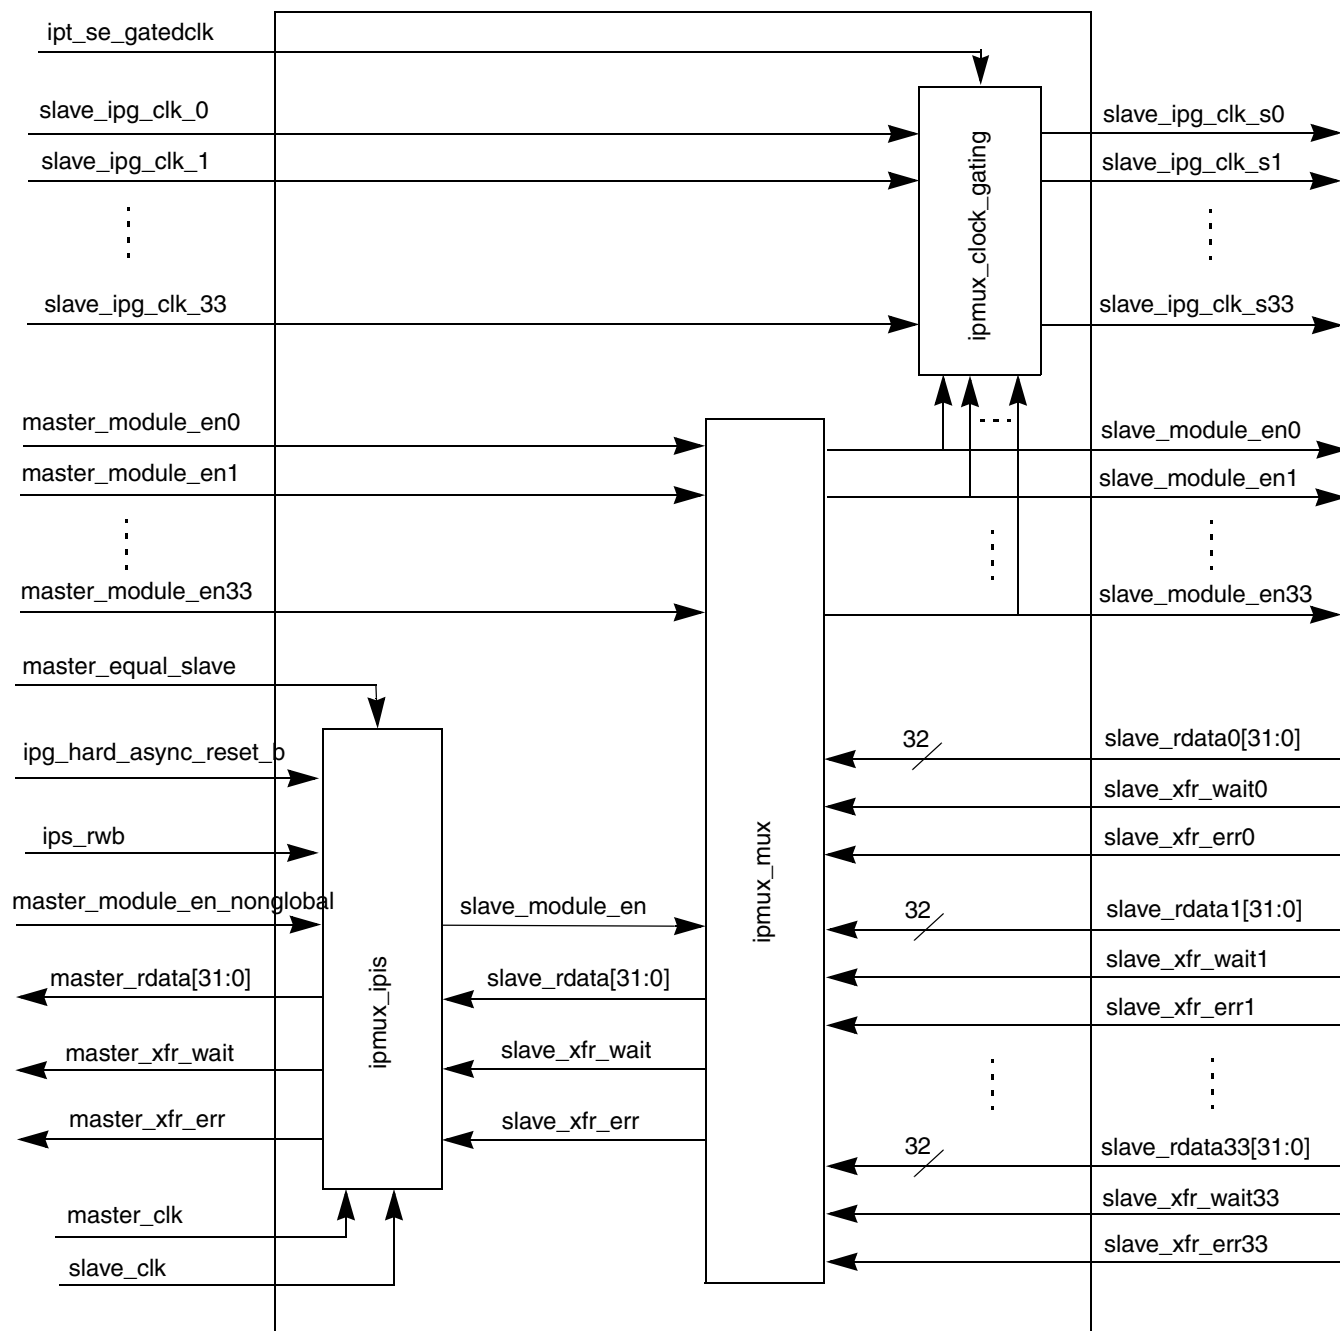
ipt_se_gatedclk

slave_ipg_clk_0

slave_ipg_clk_1

slave_ipg_clk_33

ipmux_clock_gating

slave_ipg_clk_s0

slave_ipg_clk_s1

slave_ipg_clk_s33

master_module_en0

master_module_en1

master_module_en33

slave_module_en0

slave_module_en1

slave_module_en33

master_equal_slave

ipg_hard_async_reset_b

ips_rwb

master_module_en_nonglobal

master_rdata[31:0]

master_xfr_wait

master_xfr_err

ipmux_ipis

slave_module_en

slave_rdata[31:0]

slave_xfr_wait

slave_xfr_err

ipmux_mux

32

slave_rdata0[31:0]

slave_xfr_wait0

slave_xfr_err0

32

slave_rdata1[31:0]

slave_xfr_wait1

slave_xfr_err1

32

slave_rdata33[31:0]

slave_xfr_wait33

slave_xfr_err33

master_clk

slave_clk